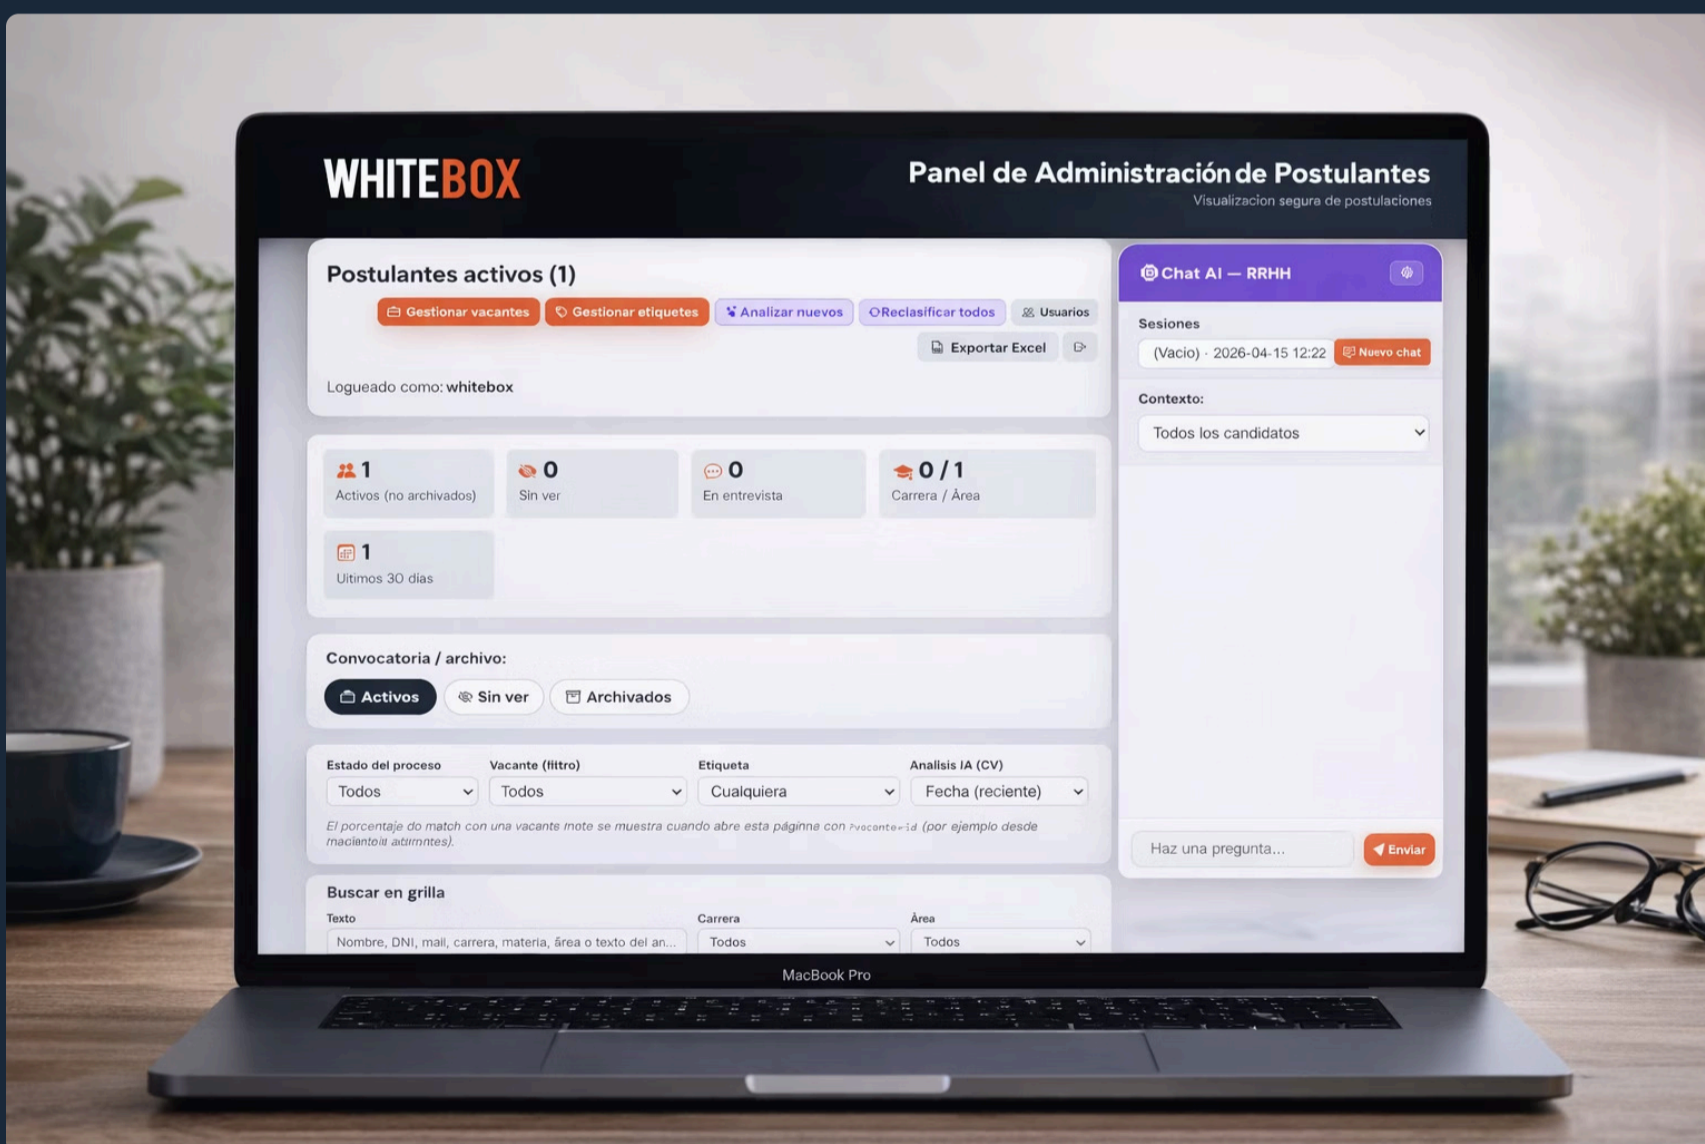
WHITEBOX

Panel de Administración de Postulantes
Visualizacion segura de postulaciones

Postulantes activos (1)

Gestionar vacantes
Gestionar etiquetes
Analizar nuevos
Reclasificar todos
Usuarios
Exportar Excel

Logueado como: whitebox

1
Activos (no archivados)

0
Sin ver

0
En entrevista

0 / 1
Carrera / Área

1
Ultimos 30 días

Convocatoria / archivo:
Activos
Sin ver
Archivados

Estado del proceso
Todos

Vacante (filtro)
Todos

Etiqueta
Cualquiera

Analisis IA (CV)
Fecha (reciente)

El porcentaje do match con una vacante mote se muestra cuando abre esta páginne con ?vacante=id (por ejemplo desde macianteiit atimntes).

Buscar en grilla
Texto
Nombre, DNI, mail, carrera, materia, área o texto del an...
Carrera
Todos
Área
Todos

Chat AI — RRHH
Sesiones
(Vacio) · 2026-04-15 12:22
Nuevo chat
Contexto:
Todos los candidatos
Haz una pregunta...
Enviar

MacBook Pro